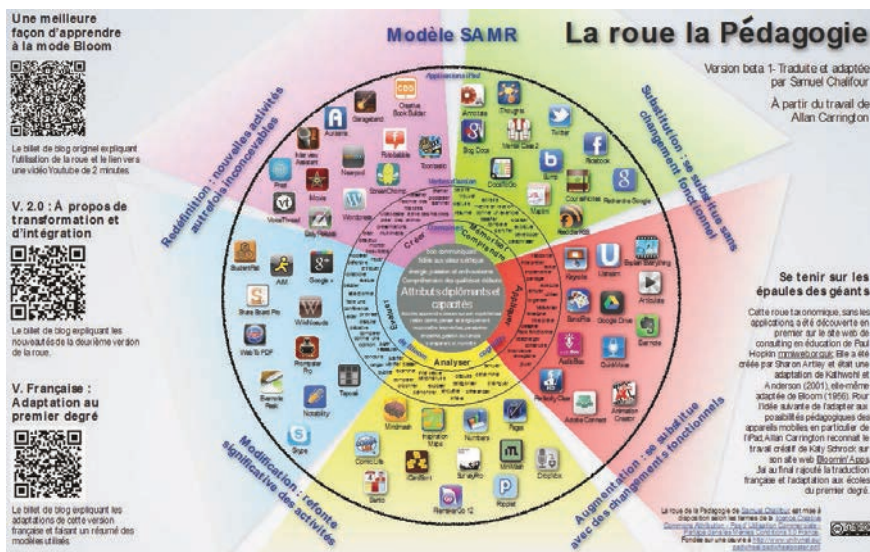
Une meilleure façon d'apprendre à la mode Bloom

Le billet de blog original expliquant l'utilisation de la roue et le lien vers une vidéo Youtube de 2 minutes

V. 2.0 : À propos de transformation et d'intégration

Le billet de blog expliquant les nouveautés de la deuxième version de la roue.

V. Française : Adaptation au premier degré

Le billet de blog expliquant les adaptations de cette version française et faisant un résumé des modèles utilisés

Modèle SAMR

La roue la Pédagogie

Version beta 1- Traduite et adaptée par Samuel Chalifour

À partir du travail de Allan Carrington

Redéfinition : nouvelles activités autrefois inconcevables

Substitution : se substitue sans changement fonctionnel

Modification : refonte significative des activités

Augmentation : se substitue avec des changements fonctionnels

Applications iPad

Créer

Mémoriser Comprendre

Appliquer

Analyser

Évaluer

Attributs diplômants et capacités

Se tenir sur les épaules des géants

Cette roue taxonomique, sans les applications a été découverte en premier sur le site web de consulting en éducation de Paul Hopkin mmiweb.org.uk. Elle a été créée par Sharon Artley et était une adaptation de Kathwohl et Anderson (2001), elle-même adaptée de Bloom (1956). Pour l'idée suivante de l'adapter aux possibilités pédagogiques des appareils mobiles en particulier de l'iPad, Allan Carrington reconnaît le travail créatif de Kathy Schrock sur son site web Bloomin' Apps. J'ai au final rajouté la traduction française et l'adaptation aux écoles du premier degré.

Aurasma, Garageband, Creative Book Builder, iMovie, Interview Assistant, Nearpod, Educreations, Toontastic, Prezi, Storyboard, StoryKit, WordPress, VoiceThread, Explain Everything, Annotate, Thoughts, Twitter, Blog Draw, Google Drive, Bump, Facebook, Mail, Coursenotes, Recherche Google, Evernote, Wikipedia, Socrative, Dropbox, Google+, AIM, WikiNodes, Notability, Skype, Mindmeister, Popplet, Numbers, Pages, iBooks, Inspiration Maps, ComicLife, SurveyPro, Animation Creator, Adobe Connect, Articles, QuickOffice, Web To PDF, Tapose

La roue de la Pédagogie de Samuel Chalifour est mise à disposition selon les termes de la licence Creative Commons Attribution